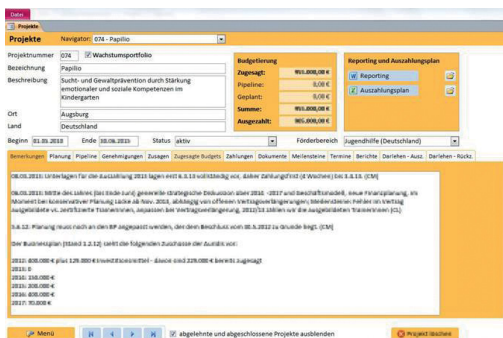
Datei

Projekte

Projekte Navigator: 074 - Papilio

Projektnummer 074 Wachstumsportfolio
Bezeichnung Papilio
Beschreibung Sucht- und Gewaltprävention durch Stärkung emotionaler und sozialer Kompetenzen im Kindergarten
Ort Augsburg
Land Deutschland

Budgetierung
Zugesagt: 955.000,00 €
Pipeline: 0,00 €
Geplant: 0,00 €
Summe: 955.000,00 €
Ausgezahlt: 965.000,00 €

Reporting und Auszahlungsplan
Reporting
Auszahlungsplan

Beginn 01.01.2013 Ende 30.06.2015 Status aktiv Förderbereich Jugendhilfe (Deutschland)

Bemerkungen Planung Pipeline Genehmigungen Zusagen Zugesagte Budgets Zahlungen Dokumente Meilensteine Termine Berichte Darlehen - Ausz. Darlehen - Rückz.

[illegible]

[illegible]

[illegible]

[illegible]
2013: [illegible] €
2014: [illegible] €
2015: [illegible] €
2016: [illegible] €
2017: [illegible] €

Menü abgelehnte und abgeschlossene Projekte ausblenden Projekt löschen